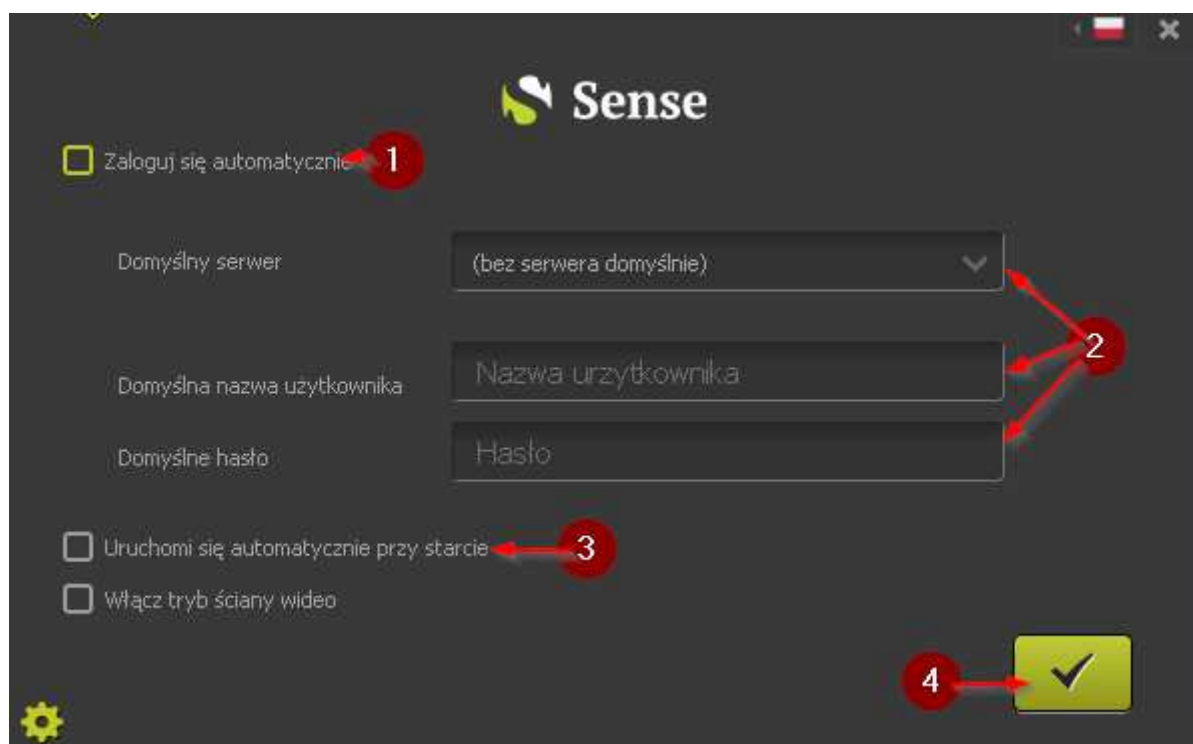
Sense

Zaloguj się automatycznie 1

Domyślny serwer (bez serwera domyślnie)

2

Domyślna nazwa użytkownika Nazwa urzytkownika

Domyślne hasło Hasło

Uruchomi się automatycznie przy starcie 3

Włącz tryb ściany wideo

4